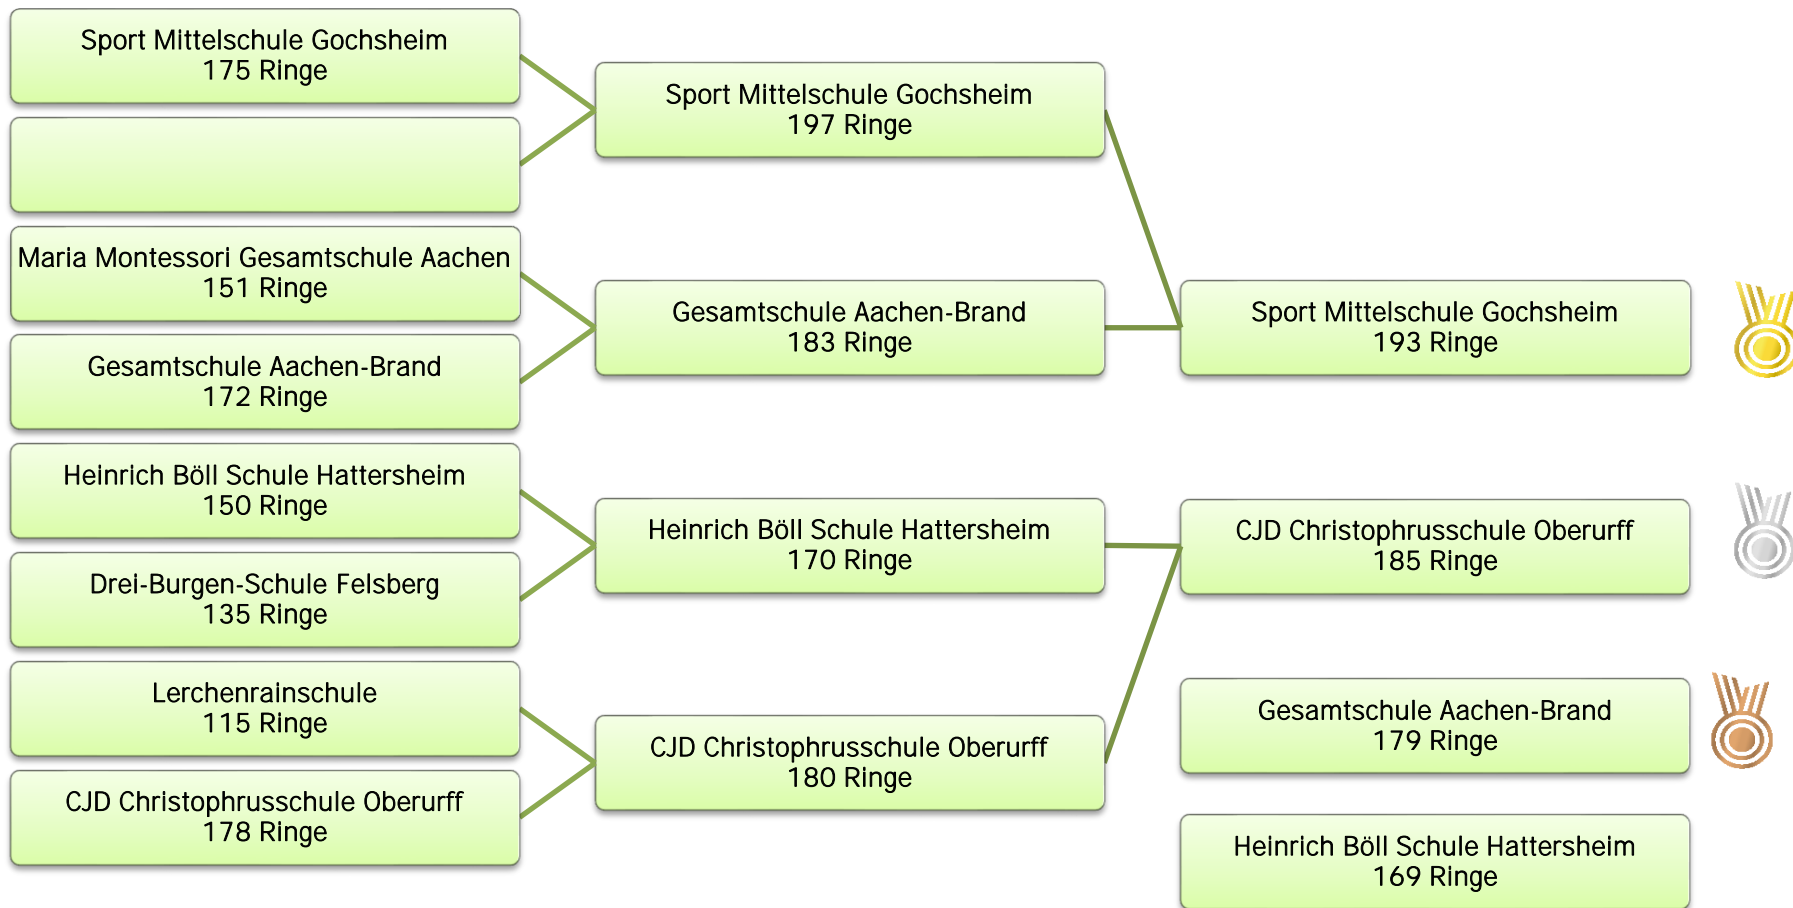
Sport Mittelschule Gochsheim
175 Ringe

Maria Montessori Gesamtschule Aachen
151 Ringe

Gesamtschule Aachen-Brand
172 Ringe

Heinrich Böll Schule Hattersheim
150 Ringe

Drei-Burgen-Schule Felsberg
135 Ringe

Lerchenrainschule
115 Ringe

CJD Christophrusschule Oberurff
178 Ringe

Sport Mittelschule Gochsheim
197 Ringe

Gesamtschule Aachen-Brand
183 Ringe

Heinrich Böll Schule Hattersheim
170 Ringe

CJD Christophrusschule Oberurff
180 Ringe

Sport Mittelschule Gochsheim
193 Ringe

CJD Christophrusschule Oberurff
185 Ringe

Gesamtschule Aachen-Brand
179 Ringe

Heinrich Böll Schule Hattersheim
169 Ringe